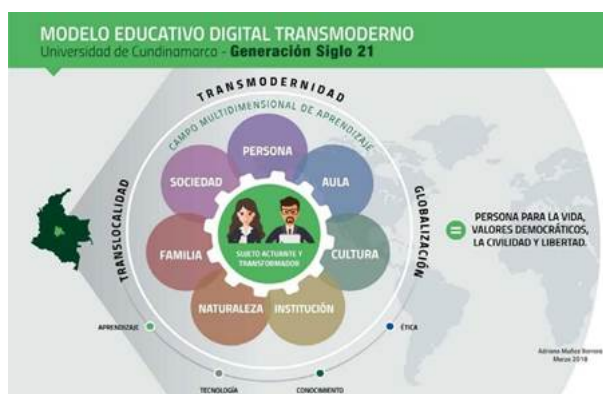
MODELO EDUCATIVO DIGITAL TRANSMODERNO
Universidad de Cundinamarca - Generación Siglo 21

TRANSMODERNIDAD
CAMPO MULTIDIMENSIONAL DE APRENDIZAJE
TRANSLOCALIDAD
GLOBALIZACIÓN

PERSONA
SOCIEDAD
AULA
FAMILIA
CULTURA
NATURALEZA
INSTITUCIÓN

SUJETO ACTUANTE Y TRANSFORMADOR

=

PERSONA PARA LA VIDA, VALORES DEMOCRÁTICOS, LA CIVILIDAD Y LIBERTAD.

APRENDIZAJE
ÉTICA
TECNOLOGÍA
CONOCIMIENTO

Adriana Muñoz Herrera
Marzo 2018